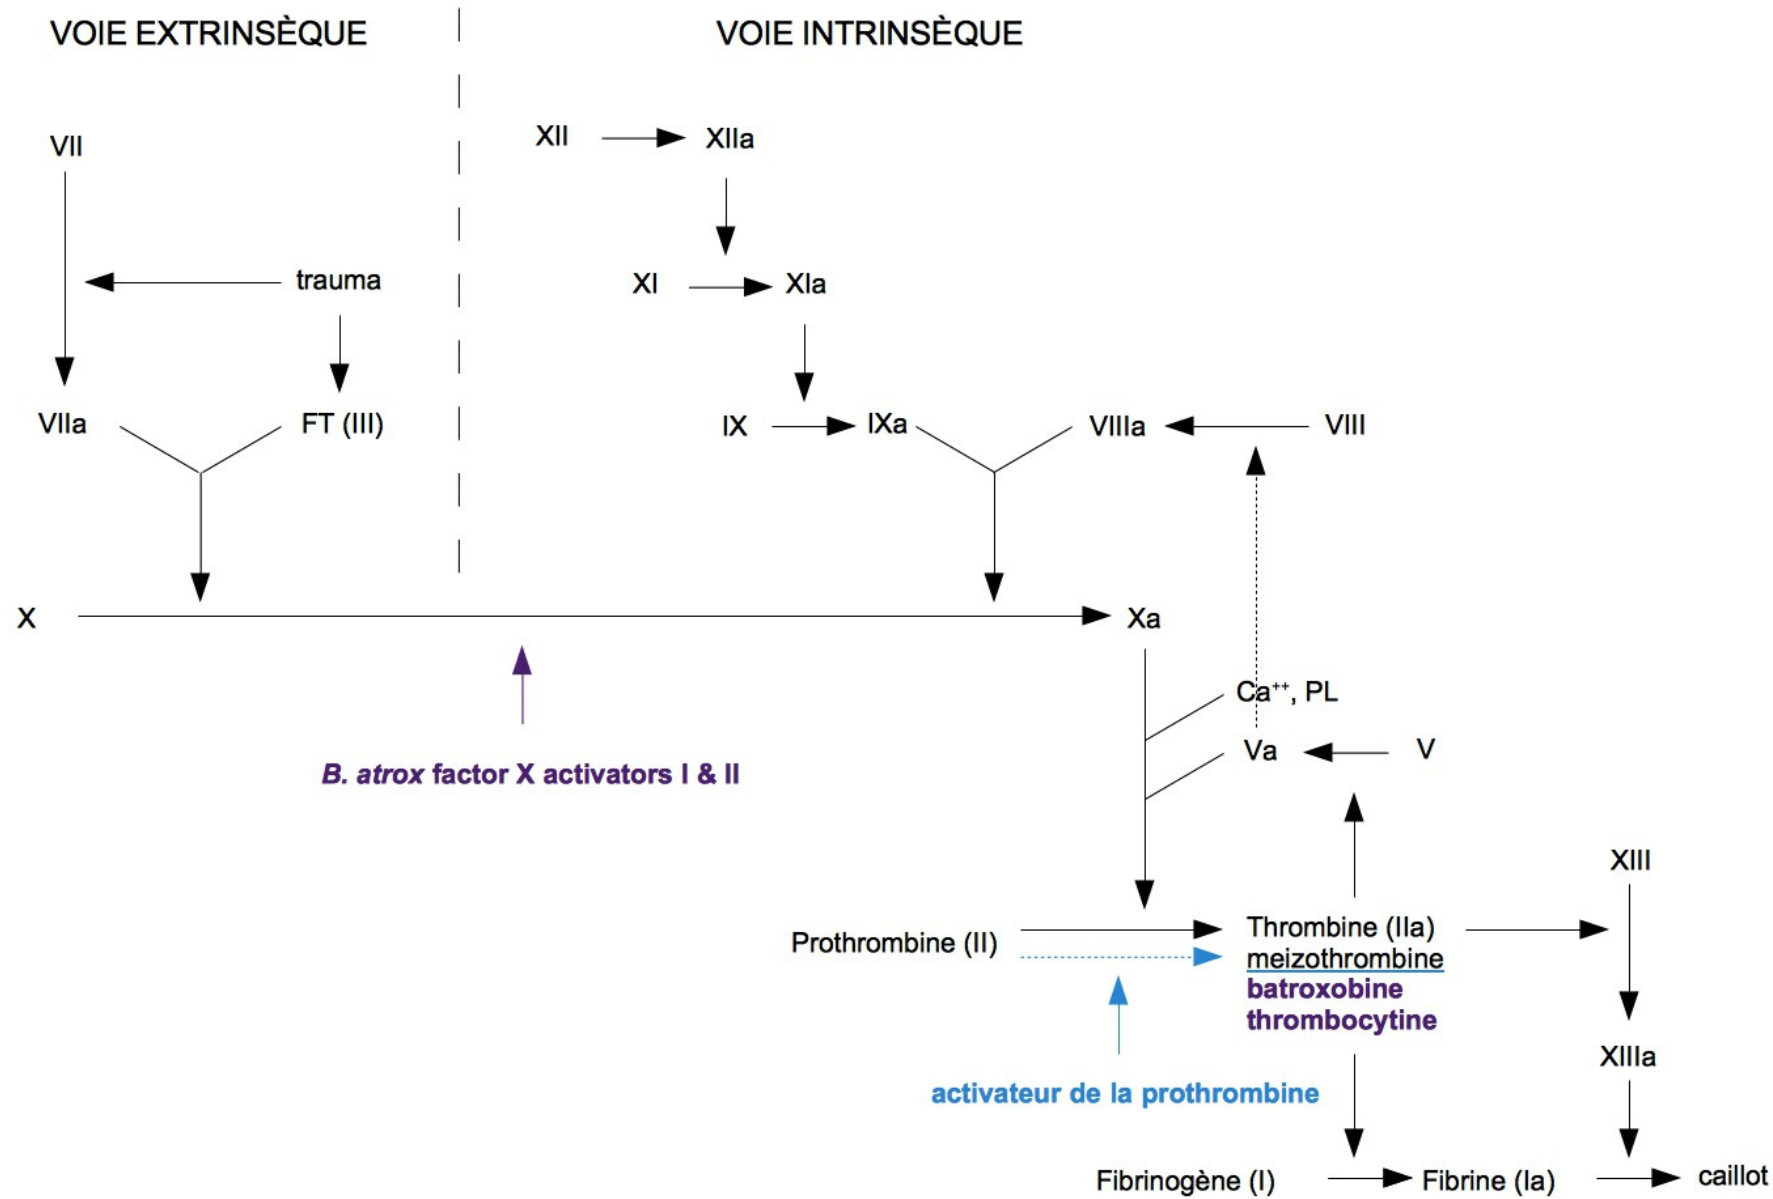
VOIE EXTRINSÈQUE

VOIE INTRINSÈQUE

VII

trauma

VIIa

FT (III)

XII

XIIa

XI

XIa

IX

IXa

VIIIa

VIII

X

Xa

*B. atrox* factor X activators I & II

Ca$^{++}$, PL

Va

V

XIII

Prothrombine (II)

Thrombine (IIa)
meizothrombine
batroxobine
thrombocytine

activateur de la prothrombine

XIIIa

Fibrinogène (I)

Fibrine (Ia)

caillot